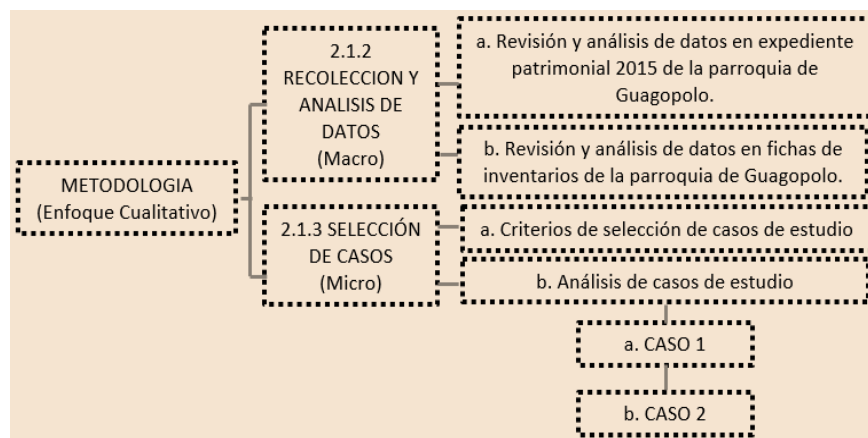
METODOLOGIA
(Enfoque Cualitativo)

2.1.2
RECOLECCION Y ANALISIS DE DATOS
(Macro)

a. Revisión y análisis de datos en expediente patrimonial 2015 de la parroquia de Guagopolo.

b. Revisión y análisis de datos en fichas de inventarios de la parroquia de Guagopolo.

2.1.3 SELECCIÓN DE CASOS
(Micro)

a. Criterios de selección de casos de estudio

b. Análisis de casos de estudio

a. CASO 1

b. CASO 2